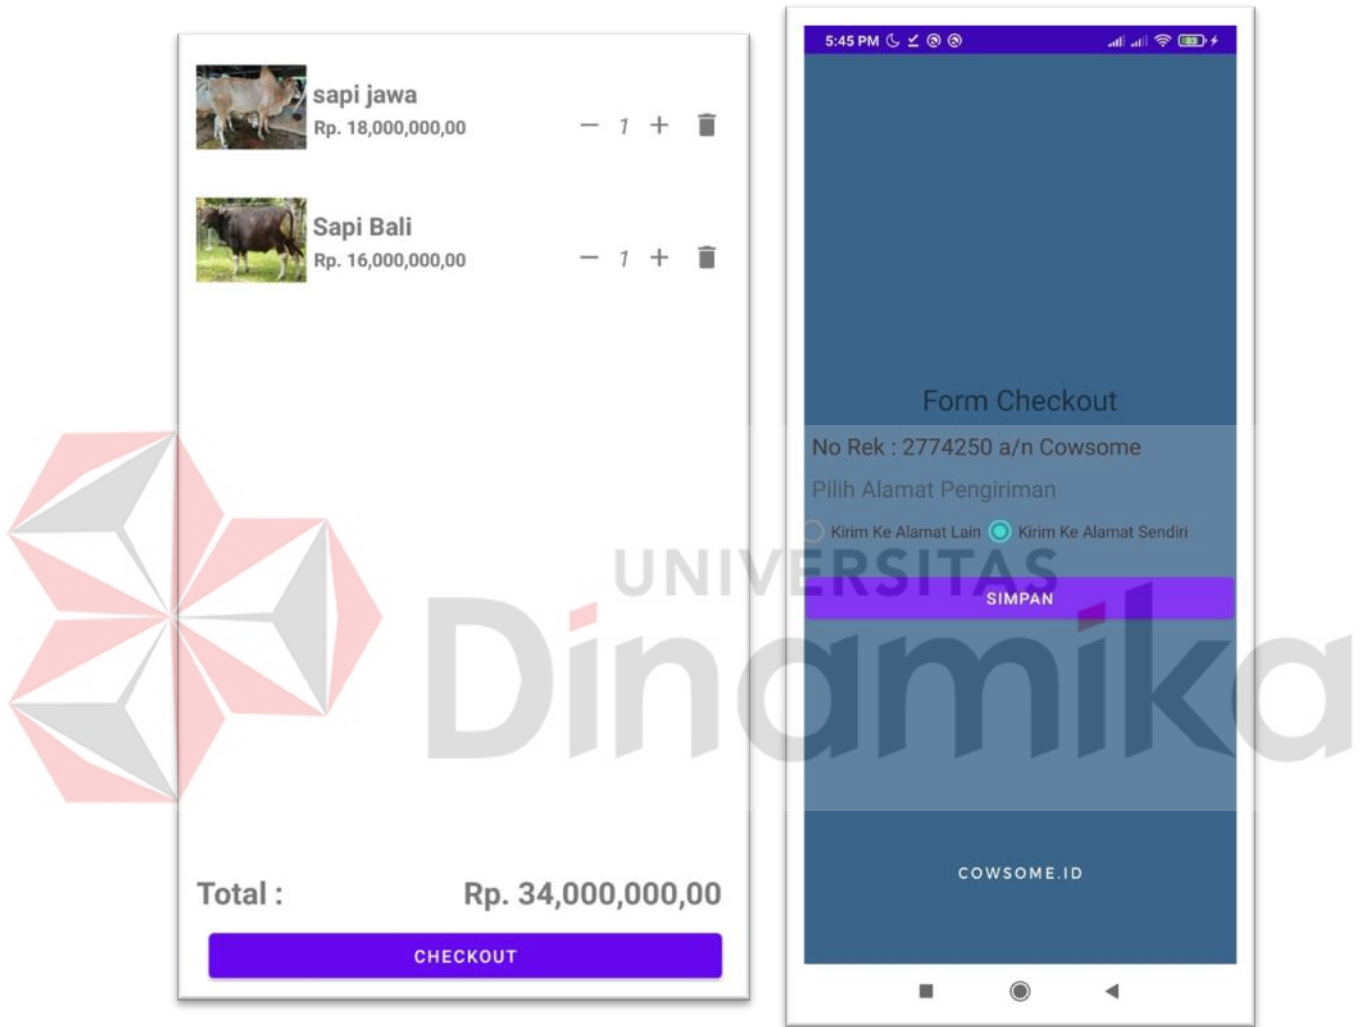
sapi jawa
Rp. 18,000,000,00
− 1 +

Sapi Bali
Rp. 16,000,000,00
− 1 +

Total :
Rp. 34,000,000,00

CHECKOUT

5:45 PM

Form Checkout

No Rek : 2774250 a/n Cowsome

Pilih Alamat Pengiriman

Kirim Ke Alamat Lain
Kirim Ke Alamat Sendiri

SIMPAN

COWSOME.ID

UNIVERSITAS
Dinamika